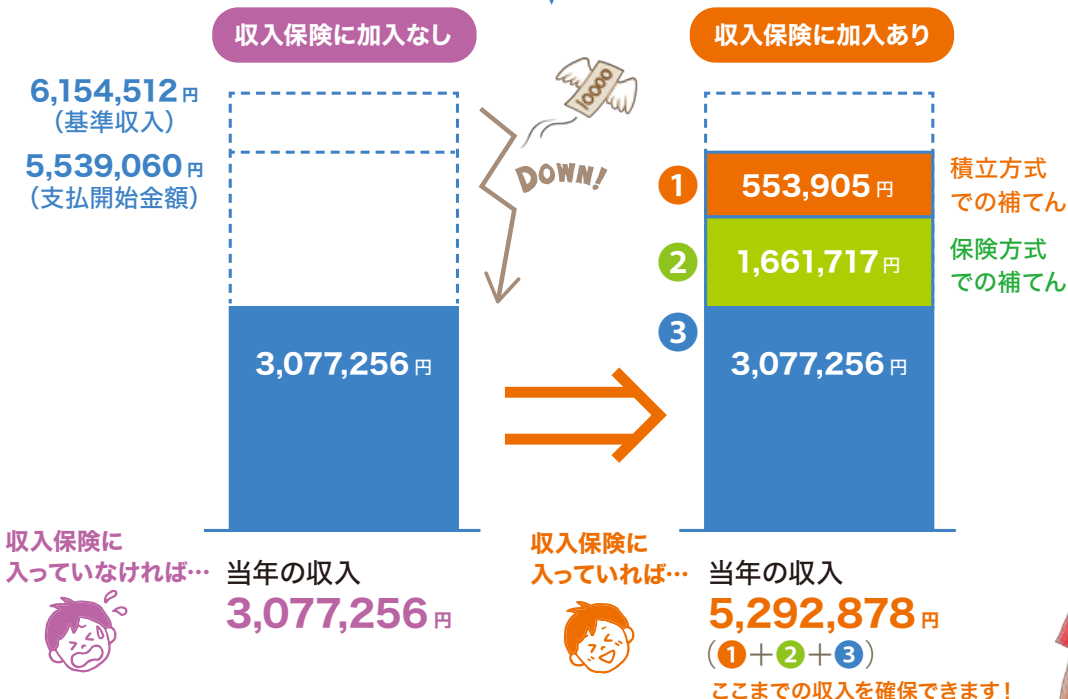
収入保険に加入なし

収入保険に加入あり

6,154,512円
（基準収入）

5,539,060円
（支払開始金額）

10000

DOWN!

1 553,905円

積立方式
での補てん

2 1,661,717円

保険方式
での補てん

3

3,077,256円

3,077,256円

収入保険に
入っていなければ…

当年の収入
3,077,256円

収入保険に
入っていれば…

当年の収入
5,292,878円
（1＋2＋3）

ここまでの収入を確保できます！